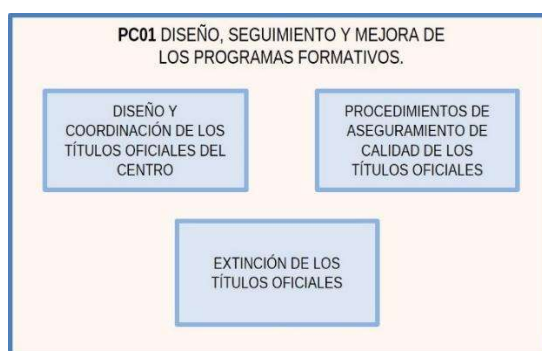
**PC01** DISEÑO, SEGUIMIENTO Y MEJORA DE LOS PROGRAMAS FORMATIVOS.

DISEÑO Y COORDINACIÓN DE LOS TÍTULOS OFICIALES DEL CENTRO

PROCEDIMIENTOS DE ASEGURAMIENTO DE CALIDAD DE LOS TÍTULOS OFICIALES

EXTINCIÓN DE LOS TÍTULOS OFICIALES